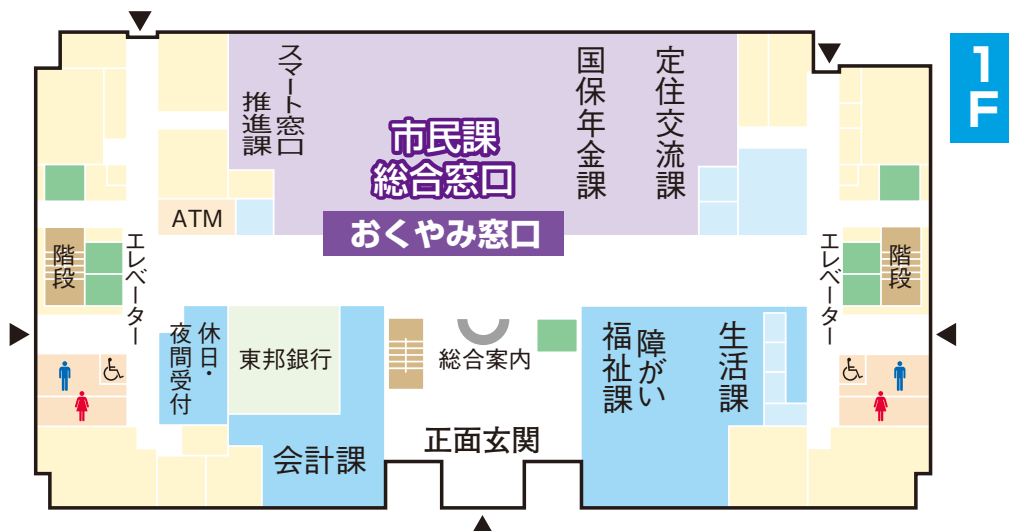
1F

スマート窓口

推進課

市民課
総合窓口

おくやみ窓口

国保年金課

定住交流課

ATM

エレベーター

階段

エレベーター

階段

休日・夜間受付

東邦銀行

総合案内

障がい福祉課

生活課

会計課

正面玄関